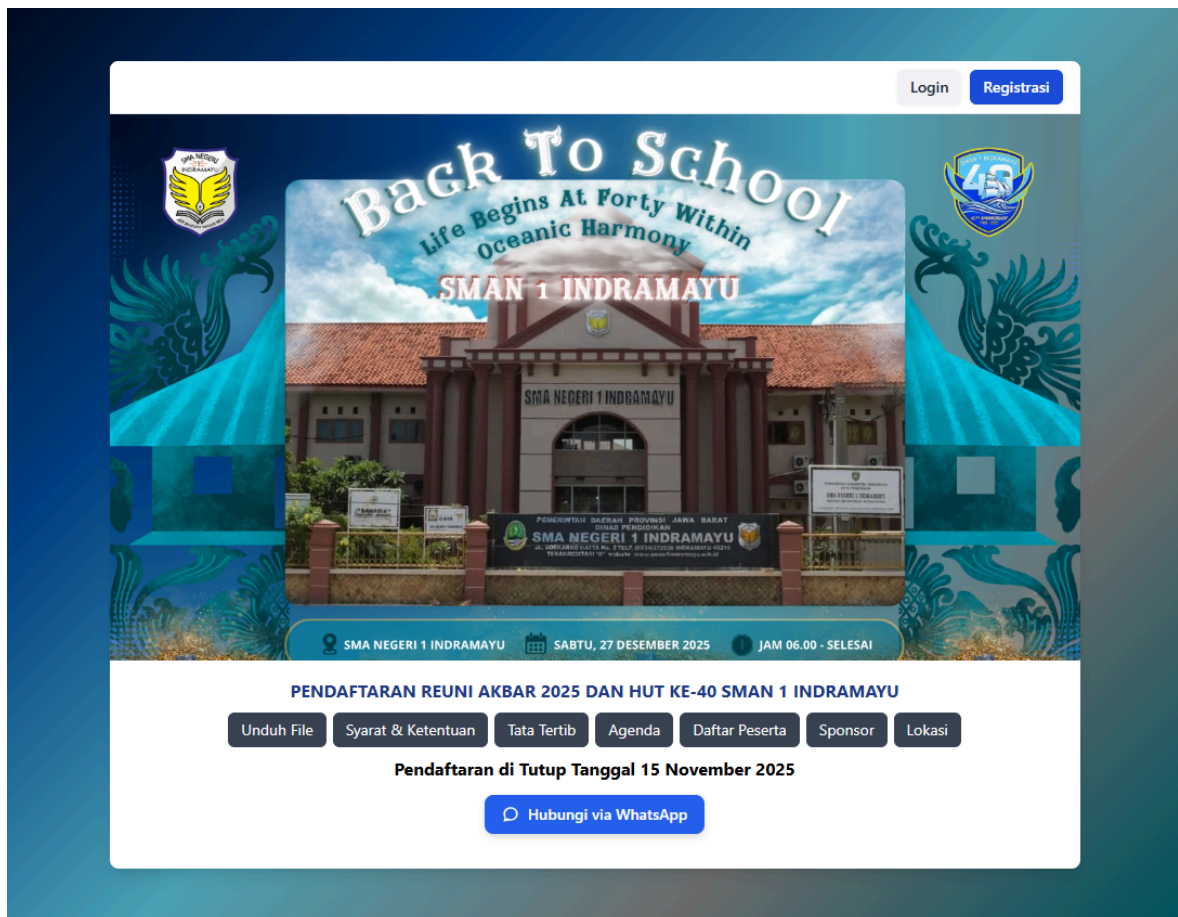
Login Registrasi

SMA NEGERI 1 INDRAMAYU

SMAN 1 INDRAMAYU 40

Back To School
Life Begins At Forty Within Oceanic Harmony
SMAN 1 INDRAMAYU

SMA NEGERI 1 INDRAMAYU

PEMERINTAH DAERAH PROVINSI JAWA BARAT
DINAS PENDIDIKAN
SMA NEGERI 1 INDRAMAYU
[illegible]

SMA NEGERI 1 INDRAMAYU SABTU, 27 DESEMBER 2025 JAM 06.00 - SELESAI

PENDAFTARAN REUNI AKBAR 2025 DAN HUT KE-40 SMAN 1 INDRAMAYU

Unduh File Syarat & Ketentuan Tata Tertib Agenda Daftar Peserta Sponsor Lokasi

Pendaftaran di Tutup Tanggal 15 November 2025

Hubungi via WhatsApp